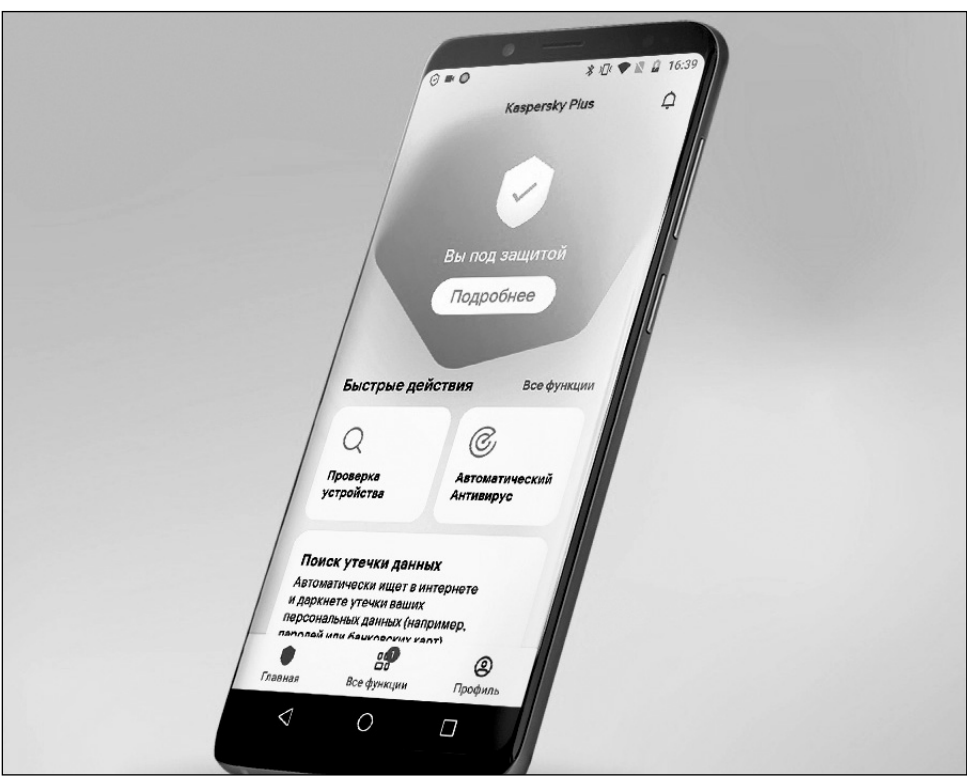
16:39

Kaspersky Plus

Вы под защитой

Подробнее

Быстрые действия

Все функции

Проверка устройства

Автоматический Антивирус

Поиск утечки данных

Автоматически ищет в интернете и даркнете утечки ваших персональных данных (например, паролей или банковских карт)

Главная

Все функции

Профиль